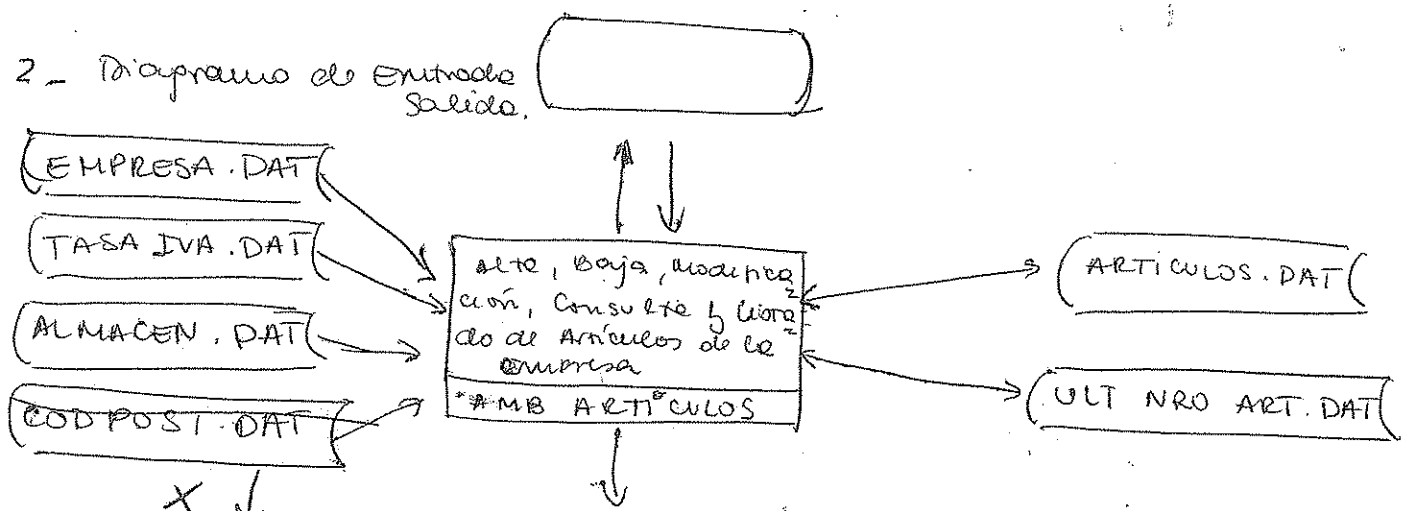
2 _ Diagrama de Entrada Salida.

EMPRESA . DAT

TASA IVA . DAT

ALMACEN . DAT

CODPOST . DAT

Alta, Baja, Modificación, Consulta y Listado de Artículos de la empresa

*AMB ARTÍCULOS

ARTICULOS . DAT

ULT NRO ART . DAT

X